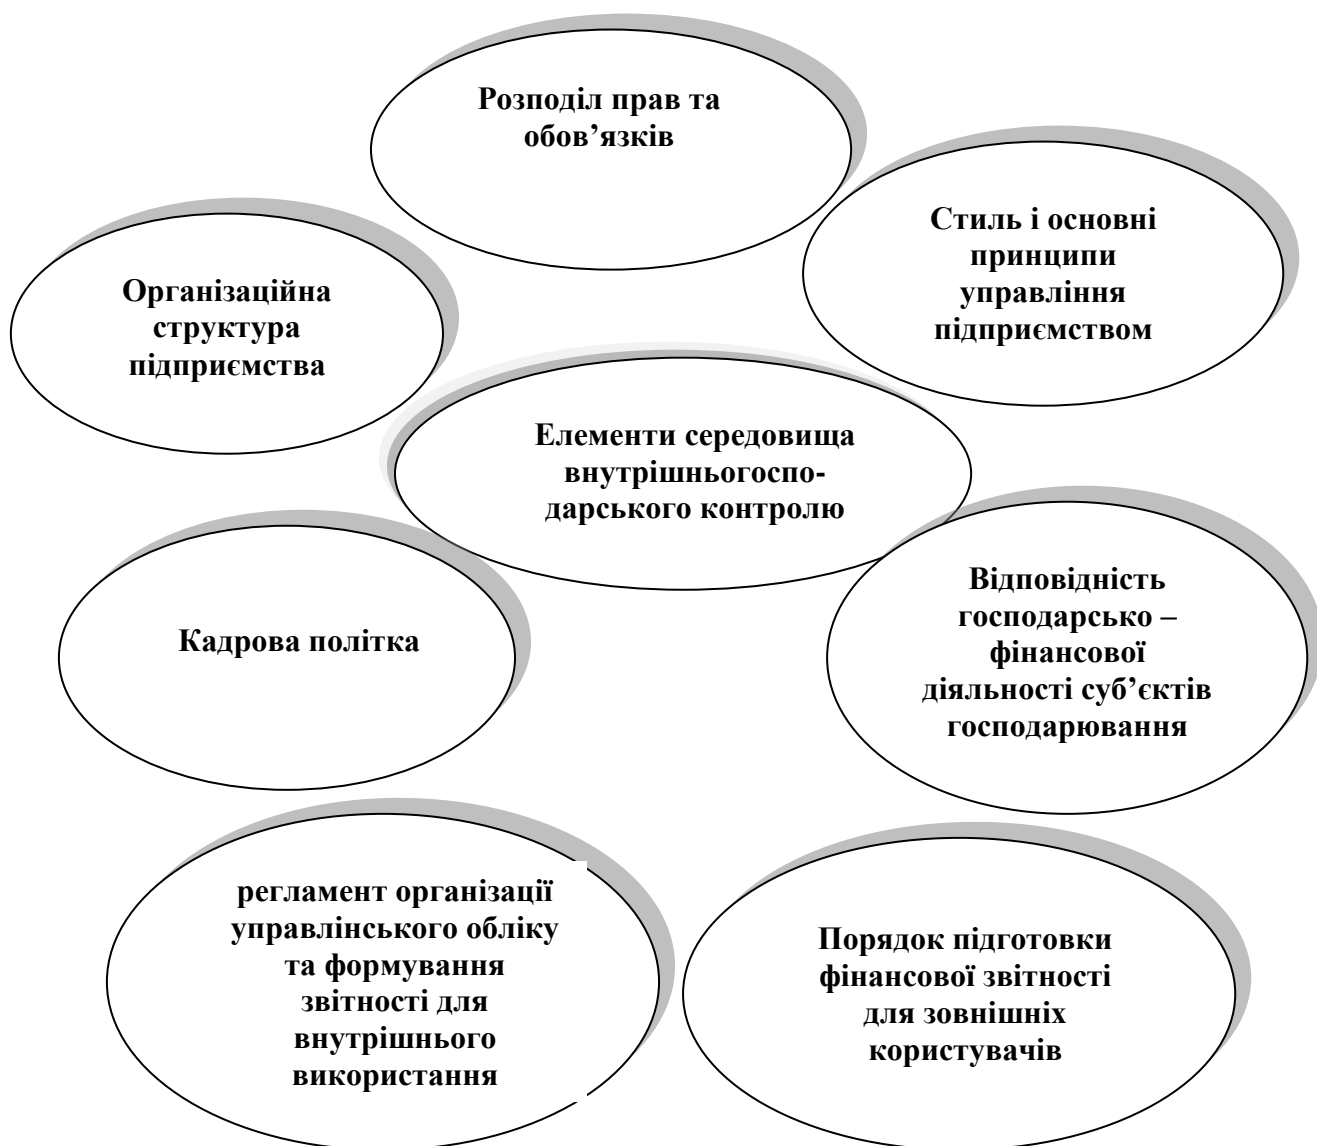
Розподіл прав та обов’язків

Організаційна структура підприємства

Стиль і основні принципи управління підприємством

Елементи середовища внутрішньогосподарського контролю

Кадрова політка

Відповідність господарсько – фінансової діяльності суб’єктів господарювання

регламент організації управлінського обліку та формування звітності для внутрішнього використання

Порядок підготовки фінансової звітності для зовнішніх користувачів